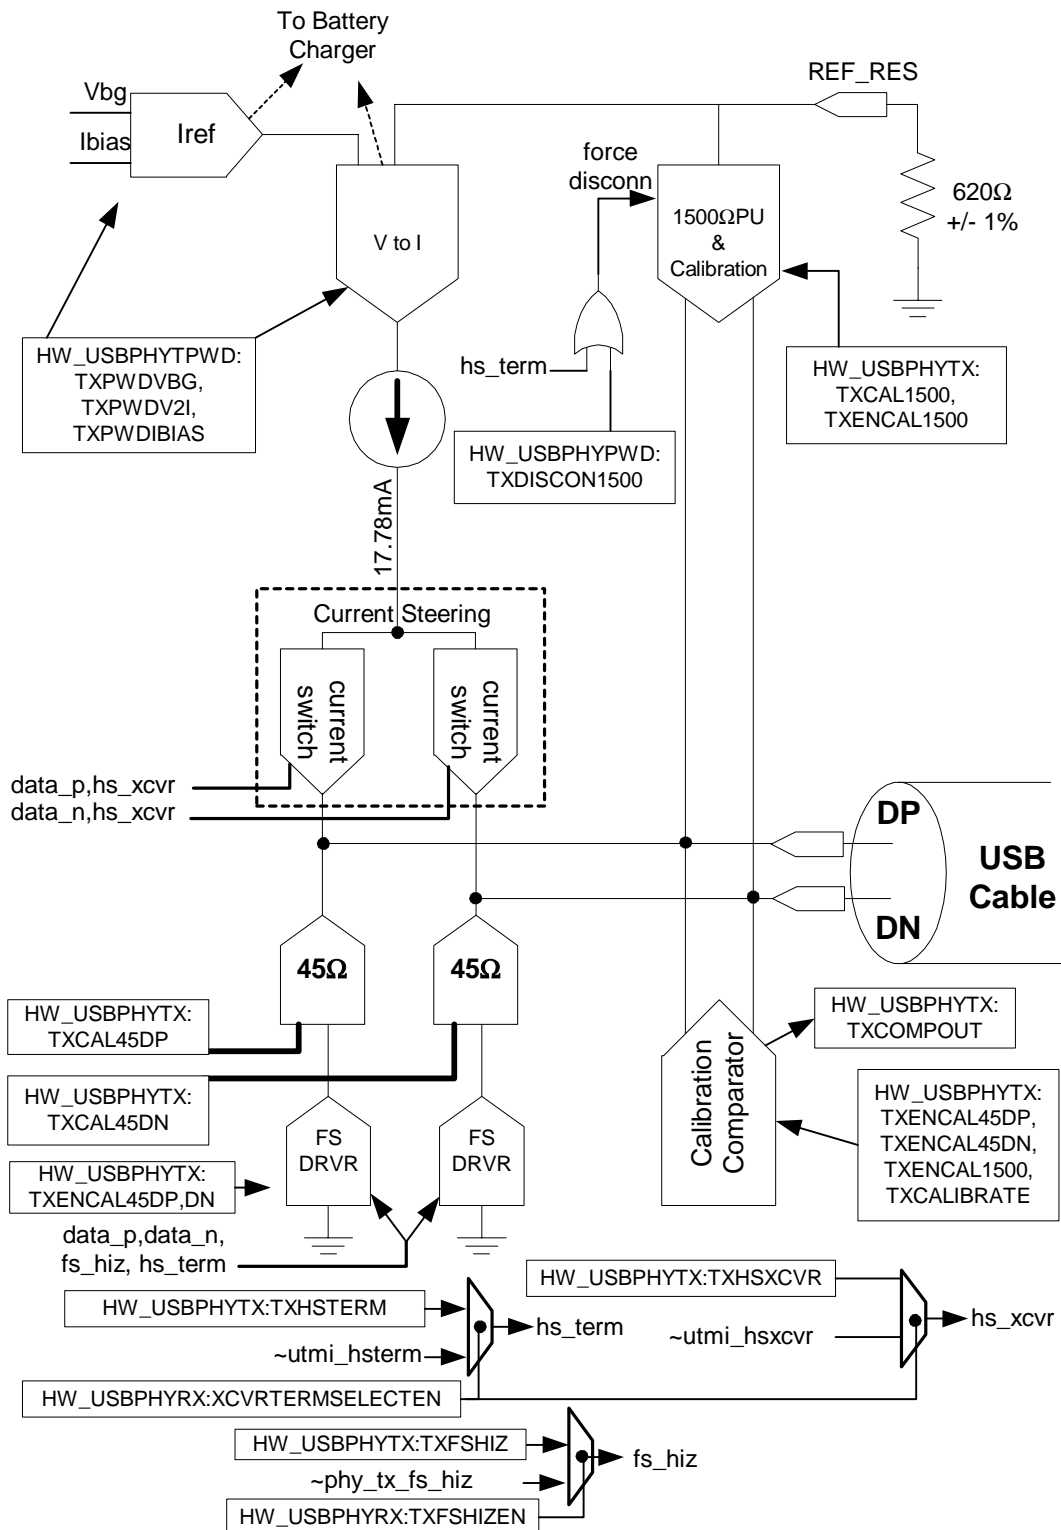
To Battery Charger

Vbg

Ibias

Iref

REF_RES

force disconn

1500ΩPU & Calibration

620Ω +/- 1%

V to I

HW_USBPHYTPWD: TXPWDVBG, TXPWDV2I, TXPWDIBIAS

hs_term

HW_USBPHYPWD: TXDISCON1500

HW_USBPHYTX: TXCAL1500, TXENCAL1500

17.78mA

Current Steering

current switch

current switch

data_p,hs_xcvr

data_n,hs_xcvr

DP

USB Cable

DN

45Ω

45Ω

HW_USBPHYTX: TXCAL45DP

HW_USBPHYTX: TXCAL45DN

HW_USBPHYTX: TXCOMPOUT

Calibration Comparator

HW_USBPHYTX: TXENCAL45DP, TXENCAL45DN, TXENCAL1500, TXCALIBRATE

FS DRVR

FS DRVR

HW_USBPHYTX: TXENCAL45DP,DN

data_p,data_n, fs_hiz, hs_term

HW_USBPHYTX:TXHSXCVR

HW_USBPHYTX:TXHSTERM

hs_term

~utmi_hsxcvr

hs_xcvr

~utmi_hsterm

HW_USBPHYRX:XCVRTERMSELECTEN

HW_USBPHYTX:TXFSHIZ

fs_hiz

~phy_tx_fs_hiz

HW_USBPHYRX:TXFSHIZEN